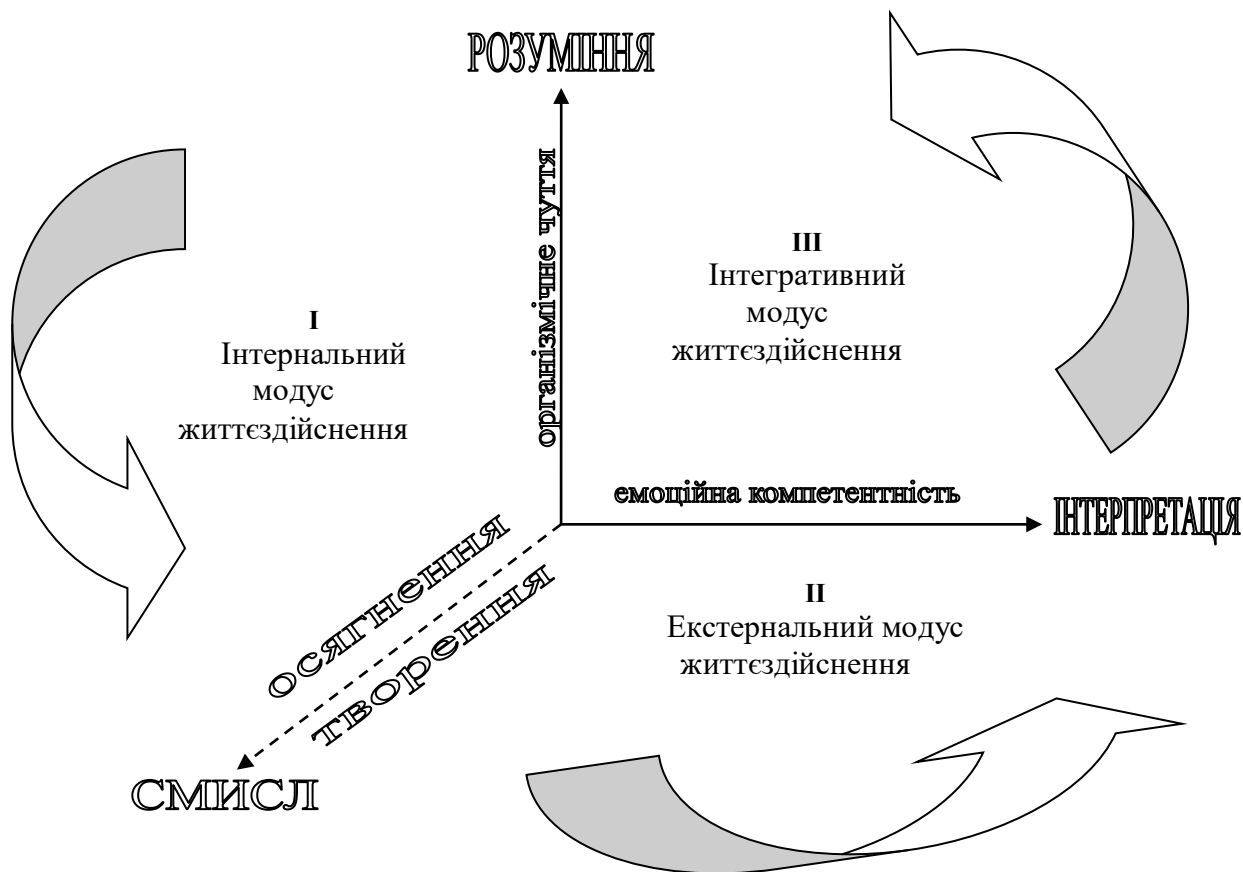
РОЗУМІННЯ

організмічне чуття

III
Інтегративний модус життєздійснення

I
Інтернальний модус життєздійснення

емоційна компетентність

ІНТЕРПРЕТАЦІЯ

осягнення

творення

II
Екстернальний модус життєздійснення

СМИСЛ